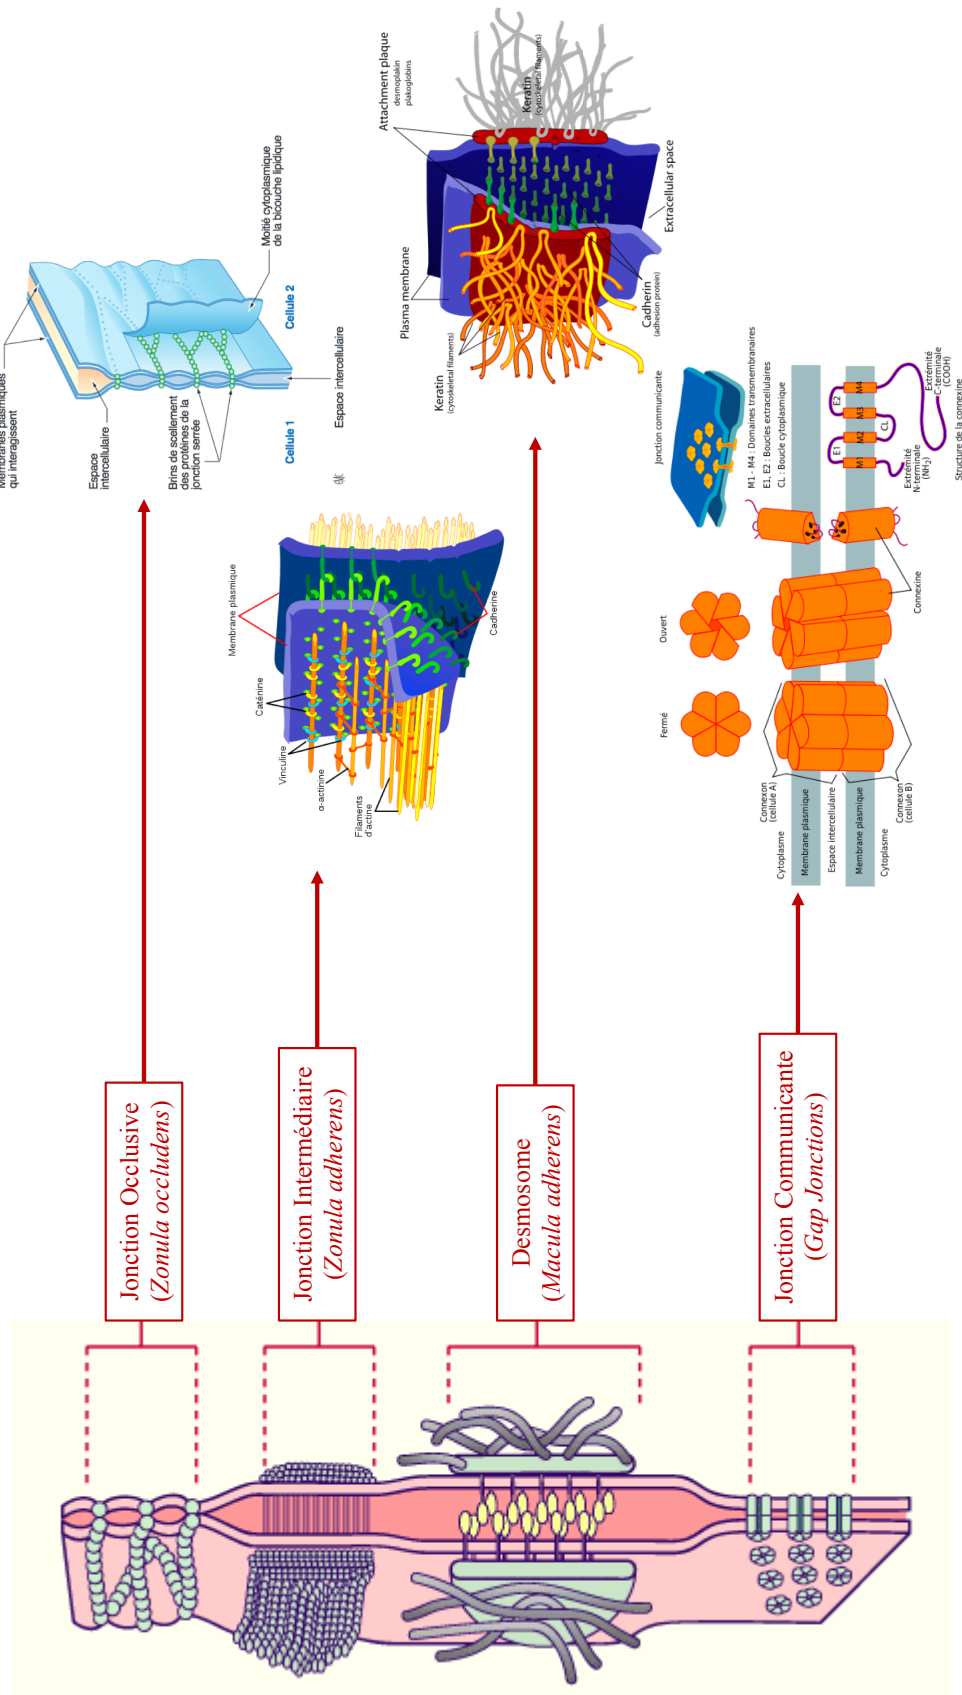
Jonction Occlusive
(Zonula occludens)

Jonction Intermédiaire
(Zonula adherens)

Desmosome
(Macula adherens)

Jonction Communicante
(Gap Jonctions)

Membranes plasmiques qui interagissent

Espace intercellulaire

Brins de scellement des protéines de la jonction serrée

Cellule 1

Espace intercellulaire

Cellule 2

Moitié cytoplasmique de la bicouche lipidique

Membrane plasmique

Caténine

Vinculine

α-actinine

Filaments d'actine

Cadherine

Attachment plaque
desmoplakin
plakoglobins

Keratin
(cytoskeletal filaments)

Plasma membrane

Extracellular space

Cadherin
(adhesion protein)

Keratin
(cytoskeletal filaments)

Jonction communicante

M1 - M4 : Domaines transmembranaires
E1, E2 : Boucles extracellulaires
CL : Boucle cytoplasmique

E2
E1
M1
M2
M3
M4
CL

Extrémité C-terminale (COOH)

Extrémité N-terminale ($NH_2$)

Structure de la connexine

Ouvert

Fermé

Connexine

Connexon (cellule A)

Cytoplasme

Membrane plasmique

Espace intercellulaire

Membrane plasmique

Cytoplasme

Connexon (cellule B)